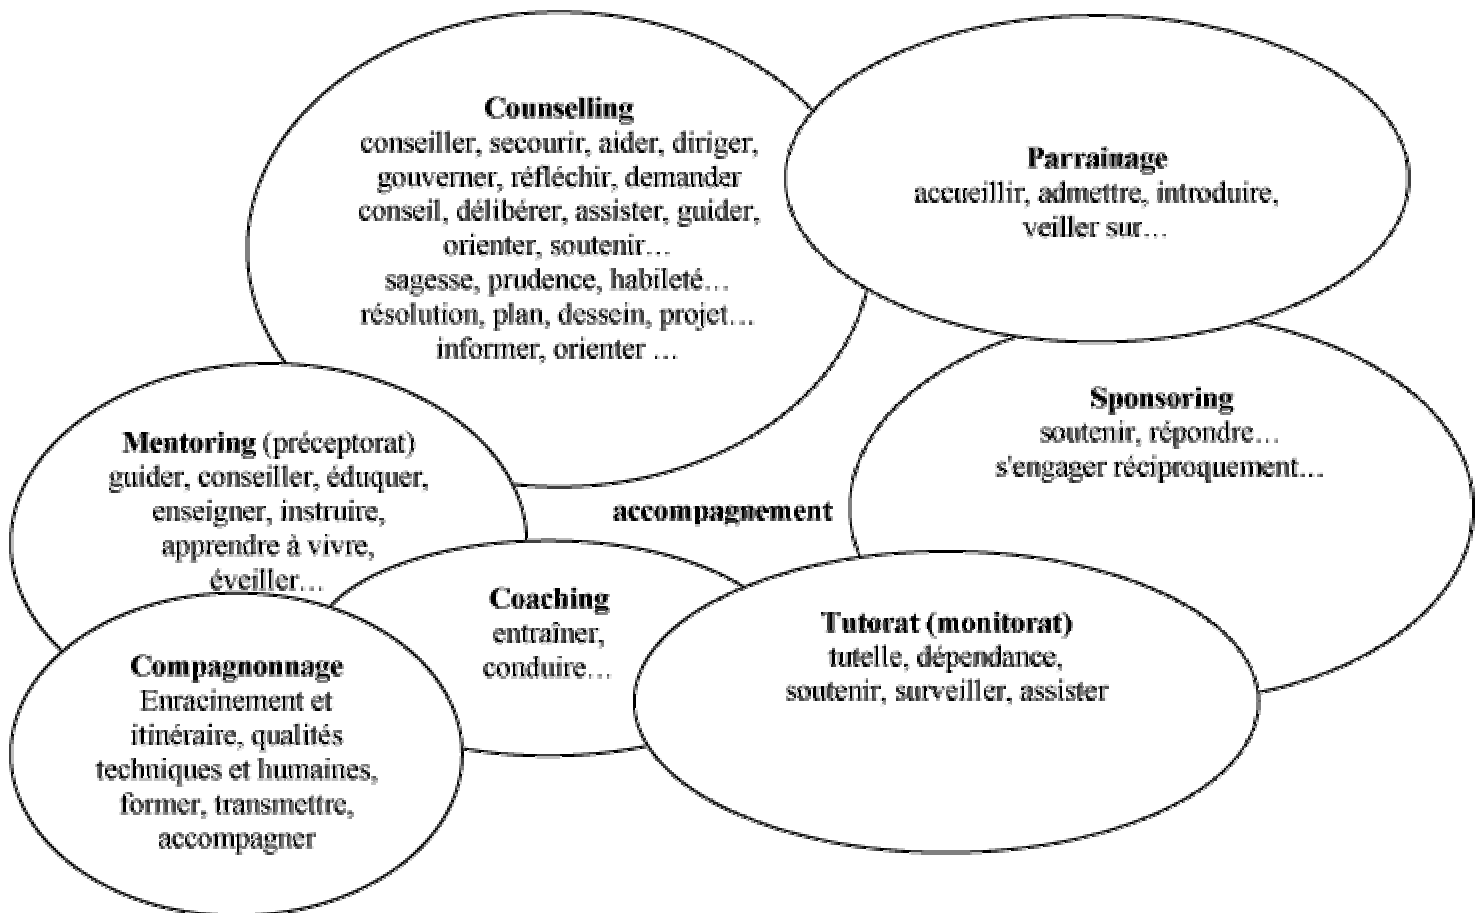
Counselling
conseiller, secourir, aider, diriger, gouverner, réfléchir, demander conseil, délibérer, assister, guider, orienter, soutenir…
sagesse, prudence, habileté…
résolution, plan, dessein, projet…
informer, orienter …

Parrainage
accueillir, admettre, introduire, veiller sur…

Sponsoring
soutenir, répondre…
s'engager réciproquement...

Mentoring (préceptorat)
guider, conseiller, éduquer, enseigner, instruire, apprendre à vivre, éveiller…

accompagnement

Coaching
entraîner, conduire…

Tutorat (monitorat)
tutelle, dépendance, soutenir, surveiller, assister

Compagnonnage
Enracinement et itinéraire, qualités techniques et humaines, former, transmettre, accompagner